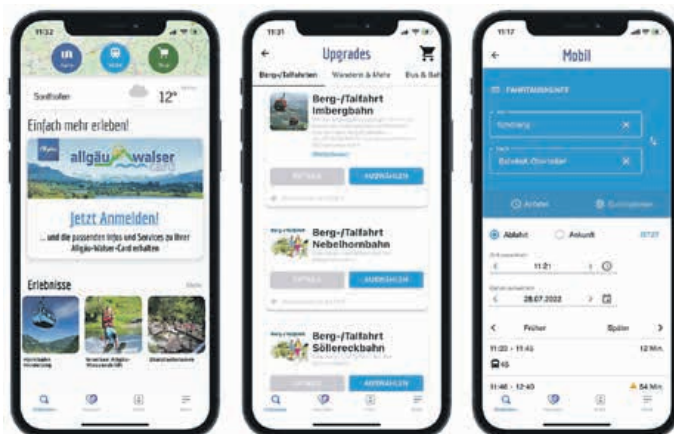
11:32

Sonthofen

12°

Einfach mehr erleben!

allgäu walser

Jetzt Anmelden!

... und die passenden Infos und Services zu Ihrer Allgäu-Walser-Card erhalten

Erlebnisse

11:31

Upgrades

Berg-/Talfahrten Wandern & Mehr Bus & Bah

Berg-/Talfahrt Imbergbahn

AUSWÄHLEN

Berg-/Talfahrt Nebelhornbahn

AUSWÄHLEN

Berg-/Talfahrt Söllereckbahn

AUSWÄHLEN

11:17

Mobil

Abfahrt Ankunft

11:21

28.07.2022

Früher Später

11:20 - 11:45

12 Min.

11:46 - 12:40

54 Min.